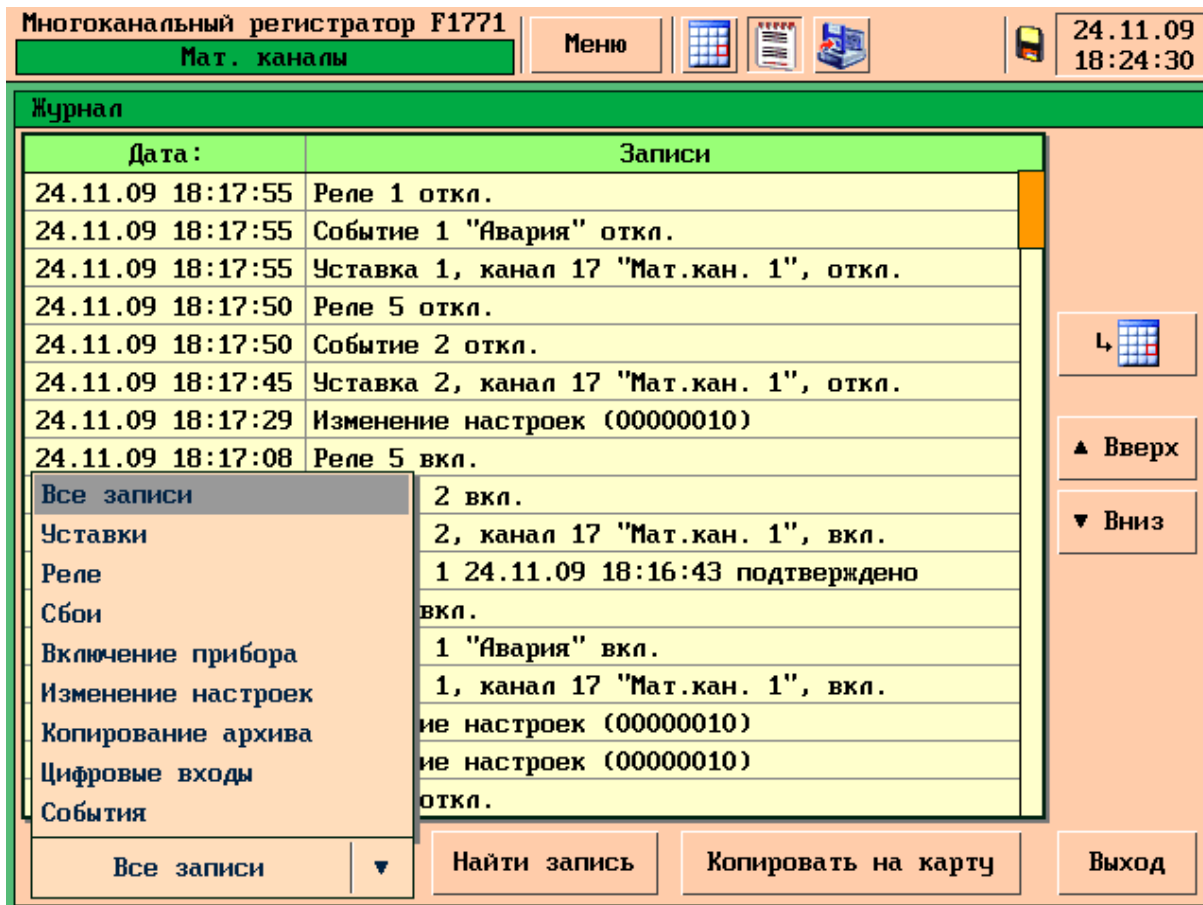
Многоканальный регистратор F1771
Мат. каналы
Меню
24.11.09
18:24:30

Журнал

| Дата: | Записи |
|---|---|
| 24.11.09 18:17:55 | Реле 1 откл. |
| 24.11.09 18:17:55 | Событие 1 "Авария" откл. |
| 24.11.09 18:17:55 | Уставка 1, канал 17 "Мат.кан. 1", откл. |
| 24.11.09 18:17:50 | Реле 5 откл. |
| 24.11.09 18:17:50 | Событие 2 откл. |
| 24.11.09 18:17:45 | Уставка 2, канал 17 "Мат.кан. 1", откл. |
| 24.11.09 18:17:29 | Изменение настроек (00000010) |
| 24.11.09 18:17:08 | Реле 5 вкл. |
| | 2 вкл. |
| | 2, канал 17 "Мат.кан. 1", вкл. |
| | 1 24.11.09 18:16:43 подтверждено |
| | вкл. |
| | 1 "Авария" вкл. |
| | 1, канал 17 "Мат.кан. 1", вкл. |
| | ие настроек (00000010) |
| | ие настроек (00000010) |
| | откл. |

Все записи
Уставки
Реле
Сбои
Включение прибора
Изменение настроек
Копирование архива
Цифровые входы
События

▲ Вверх
▼ Вниз

Все записи ▼
Найти запись
Копировать на карту
Выход